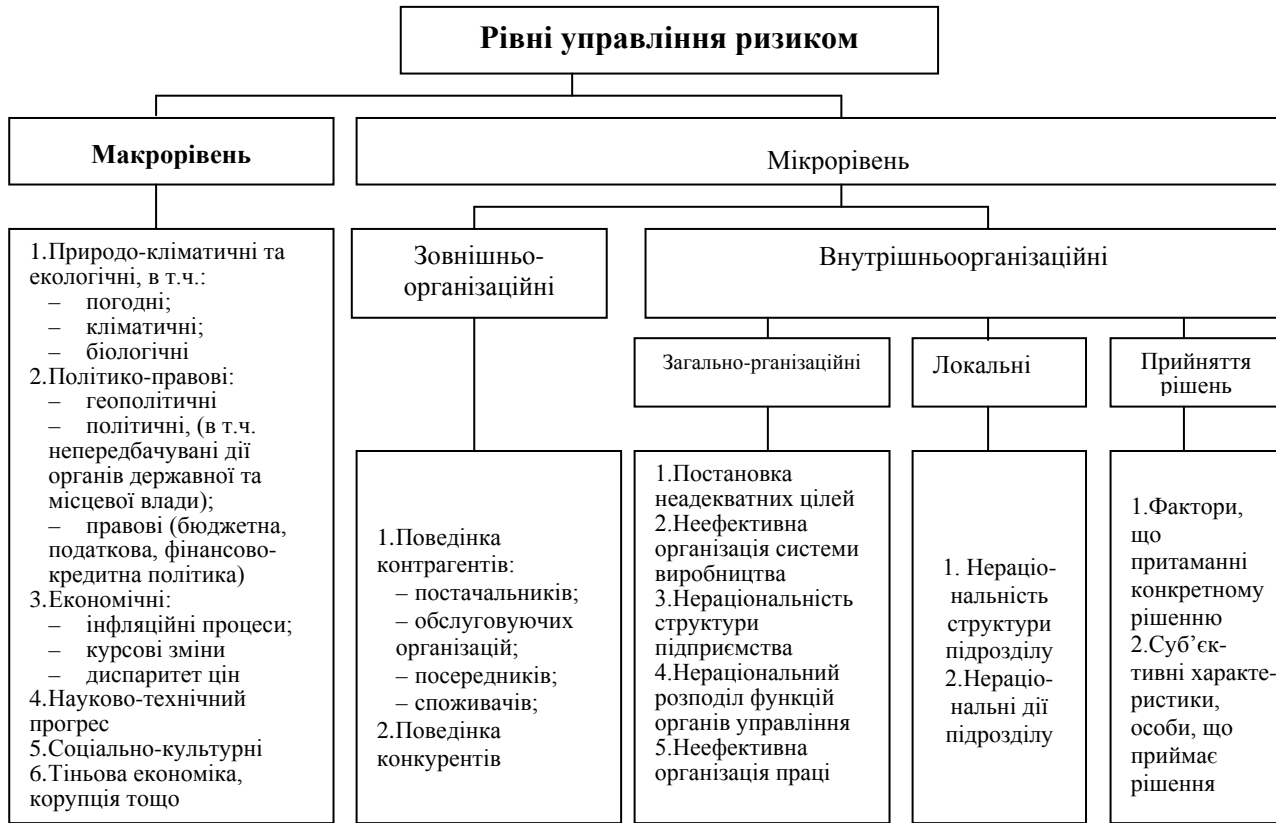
Рівні управління ризиком

Макрорівень

Мікрорівень

1.Природо-кліматичні та екологічні, в т.ч.:
– погодні;
– кліматичні;
– біологічні
2.Політико-правові:
– геополітичні
– політичні, (в т.ч. непередбачувані дії органів державної та місцевої влади);
– правові (бюджетна, податкова, фінансово-кредитна політика)
3.Економічні:
– інфляційні процеси;
– курсові зміни
– диспаритет цін
4.Науково-технічний прогрес
5.Соціально-культурні
6.Тіньова економіка, корупція тощо

Зовнішньо-організаційні

1.Поведінка контрагентів:
– постачальників;
– обслуговуючих організацій;
– посередників;
– споживачів;
2.Поведінка конкурентів

Внутрішньоорганізаційні

Загально-рганізаційні

1.Постановка неадекватних цілей
2.Неефективна організація системи виробництва
3.Нераціональність структури підприємства
4.Нераціональний розподіл функцій органів управління
5.Неефективна організація праці

Локальні

1. Нераціональність структури підрозділу
2.Нераціональні дії підрозділу

Прийняття рішень

1.Фактори, що притаманні конкретному рішенню
2.Суб'єктивні характеристики, особи, що приймає рішення